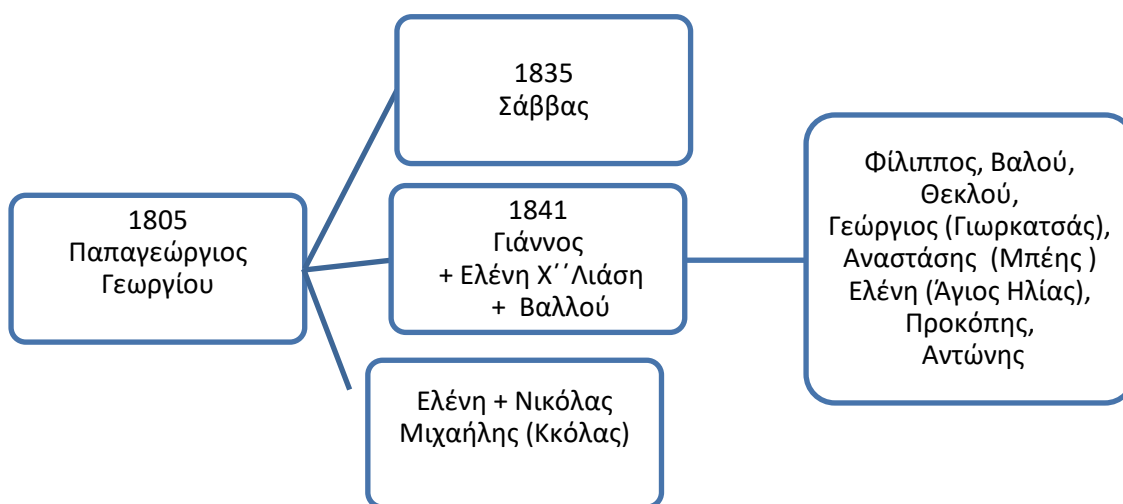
1805
Παπαγεώργιος
Γεωργίου

1835
Σάββας

1841
Γιάννος
+ Ελένη Χ΄΄Λιάση
+ Βαλλού

Ελένη + Νικόλας
Μιχαήλης (Κκόλας)

Φίλιππος, Βαλού,
Θεκλού,
Γεώργιος (Γιωρκατσάς),
Αναστάσης (Μπέης )
Ελένη (Άγιος Ηλίας),
Προκόπης,
Αντώνης